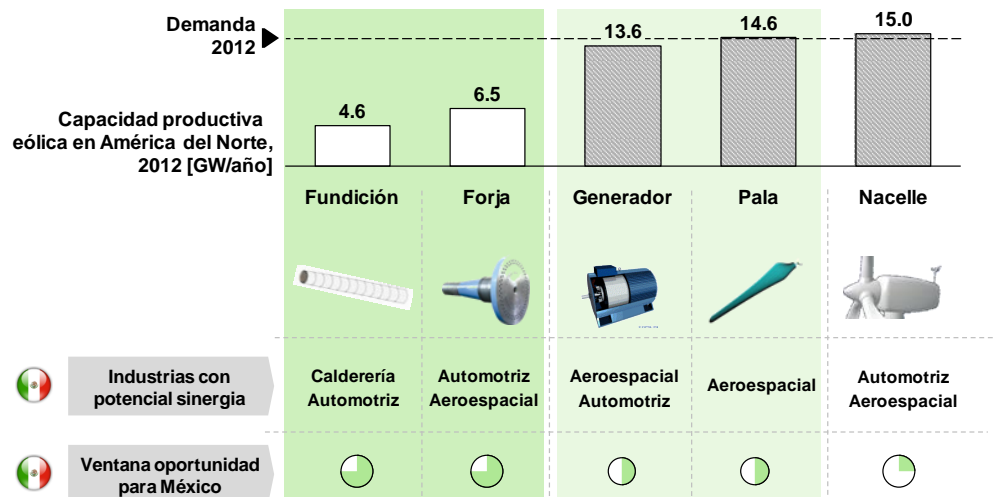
Demanda 2012

Capacidad productiva eólica en América del Norte, 2012 [GW/año]

| | Fundición | Forja | Generador | Pala | Nacelle |
|---|---|---|---|---|---|
| | 4.6 | 6.5 | 13.6 | 14.6 | 15.0 |
| Industrias con potencial sinergia | Calderería Automotriz | Automotriz Aeroespacial | Aeroespacial Automotriz | Aeroespacial | Automotriz Aeroespacial |
| Ventana oportunidad para México | | | | | |